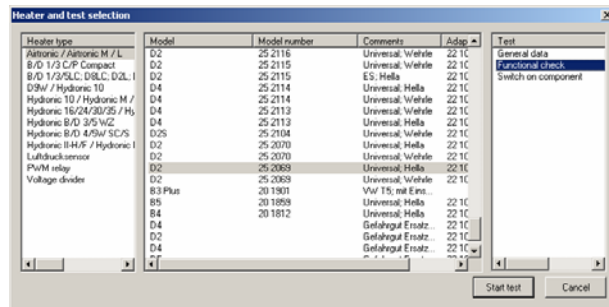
Heater and test selection

| Heater type |
|---|
| Airtronic / Airtronic M / L |
| B/D 1/3 C/P Compact |
| B/D 1/3/5LC; D8LC; D2L; I |
| D9W / Hydronic 10 |
| Hydronic 10 / Hydronic M / |
| Hydronic 16/24/30/35 / Hy |
| Hydronic B/D 3/5 WZ |
| Hydronic B/D 4/5W SC/S |
| Hydronic II-H/F / Hydronic I |
| Luftdrucksensor |
| PWM relay |
| Voltage divider |

| Model | Model number | Comments | Adap |
|---|---|---|---|
| D2 | 25 2116 | Universal; Wehrle | 22 1C |
| D2 | 25 2115 | Universal; Wehrle | 22 1C |
| D2 | 25 2115 | ES; Hella | 22 1C |
| D4 | 25 2114 | Universal; Hella | 22 1C |
| D4 | 25 2114 | Universal; Wehrle | 22 1C |
| D4 | 25 2113 | Universal; Wehrle | 22 1C |
| D4 | 25 2113 | Universal; Hella | 22 1C |
| D2S | 25 2104 | Universal; Wehrle | 22 1C |
| D2 | 25 2070 | Universal; Hella | 22 1C |
| D2 | 25 2070 | Universal; Wehrle | 22 1C |
| D2 | 25 2069 | Universal; Hella | 22 1C |
| D2 | 25 2069 | Universal; Wehrle | 22 1C |
| B3.Plus | 20 1901 | VW T5; mit Eins... | |
| B5 | 20 1859 | Universal; Hella | 22 1C |
| B4 | 20 1812 | Universal; Hella | 22 1C |
| D4 | | Gefahrgut Ersatz... | 22 1C |
| D2 | | Gefahrgut Ersatz... | 22 1C |
| D4 | | Gefahrgut Ersatz... | 22 1C |

| Test |
|---|
| General data |
| Functional check |
| Switch on component |

Start test

Cancel